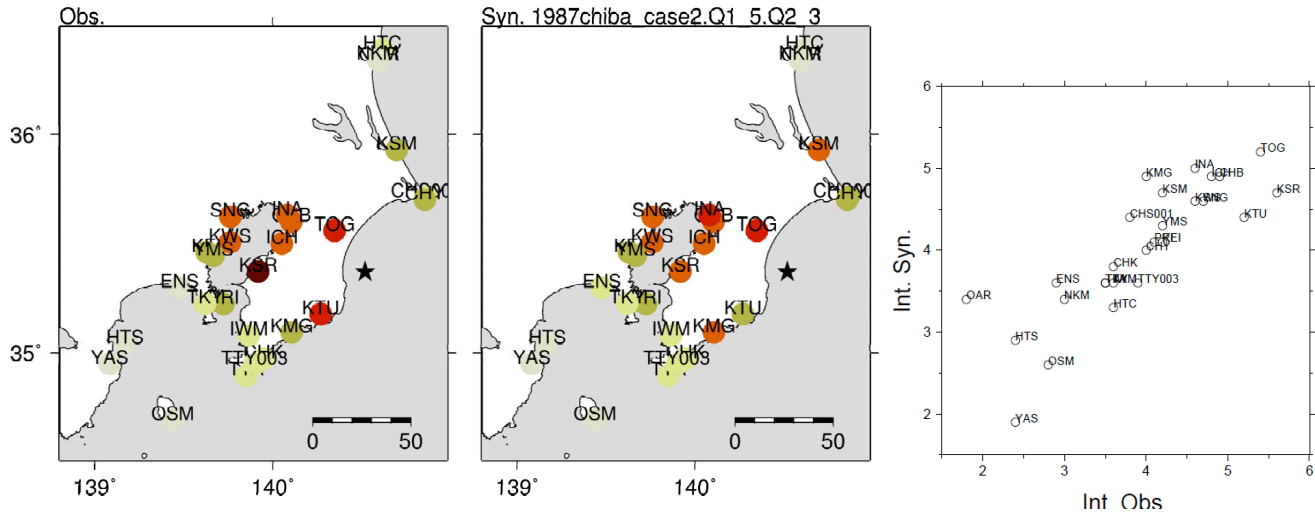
Obs.

HTC
NKM
36°
KSM
CHO
SNG
INA
CHB
TOG
KWS
ICH
KMG
YMS
KSR
ENS
TKYRI
KTU
HTS
IWM
KMG
35°
YAS
TTY003
CHK
T.
OSM
0
50
139°
140°

Syn. 1987chiba_case2.Q1_5.Q2_3

HTC
NKM
KSM
CHO
SNG
INA
CHB
TOG
KWS
ICH
KMG
YMS
KSR
ENS
TKYRI
KTU
HTS
IWM
KMG
YAS
TTY003
CHK
T.
OSM
0
50
139°
140°

6
5
4
3
2
Int. Syn.
TOG
INA
KMG
ICHB
KSR
KSM
KWSNG
KTU
CHS001
YMS
PREI
CHY
CHK
ENS
TKYMTTY003
OAR
NKM
HTC
HTS
OSM
YAS
2
3
4
5
6
Int. Obs